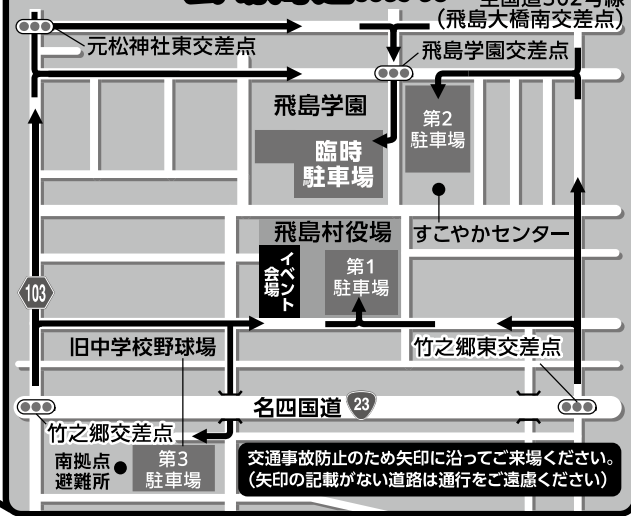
全国道302号線
(飛島大橋南交差点)
元松神社東交差点
飛島学園交差点
飛島学園
第2
駐車場
臨時
駐車場
すこやかセンター
飛島村役場
イベント会場
第1
駐車場
103
旧中学校野球場
竹之郷東交差点
名四国道 23
竹之郷交差点
南拠点
避難所
第3
駐車場
交通事故防止のため矢印に沿ってご来場ください。
(矢印の記載がない道路は通行をご遠慮ください)